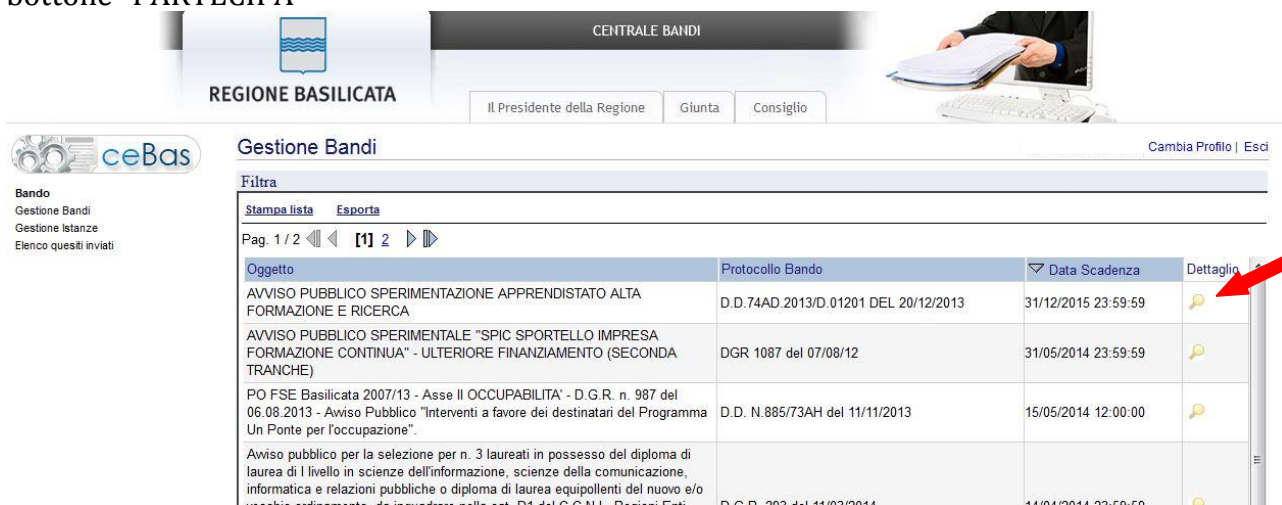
bottone "PARTECIPA"

CENTRALE BANDI

REGIONE BASILICATA

Il Presidente della Regione | Giunta | Consiglio

ceBas

Gestione Bandi

Cambia Profilo | Esci

Bando
Gestione Bandi
Gestione Istanze
Elenco quesiti inviati

Filtra

Stampa lista Esporta

Pag. 1 / 2 [1] 2

| Oggetto | Protocollo Bando | Data Scadenza | Dettaglio |
|---|---|---|---|
| AVVISO PUBBLICO SPERIMENTAZIONE APPRENDISTATO ALTA FORMAZIONE E RICERCA | D.D.74AD.2013/D.01201 DEL 20/12/2013 | 31/12/2015 23:59:59 | |
| AVVISO PUBBLICO SPERIMENTALE "SPIC SPORTELLO IMPRESA FORMAZIONE CONTINUA" - ULTERIORE FINANZIAMENTO (SECONDA TRANCHE) | DGR 1087 del 07/08/12 | 31/05/2014 23:59:59 | |
| PO FSE Basilicata 2007/13 - Asse II OCCUPABILITA' - D.G.R. n. 987 del 06.08.2013 - Avviso Pubblico "Interventi a favore dei destinatari del Programma Un Ponte per l'occupazione". | D.D. N.885/73AH del 11/11/2013 | 15/05/2014 12:00:00 | |
| Avviso pubblico per la selezione per n. 3 laureati in possesso del diploma di laurea di I livello in scienze dell'informazione, scienze della comunicazione, informatica e relazioni pubbliche o diploma di laurea equipollenti del nuovo e/o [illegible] | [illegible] | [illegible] | |